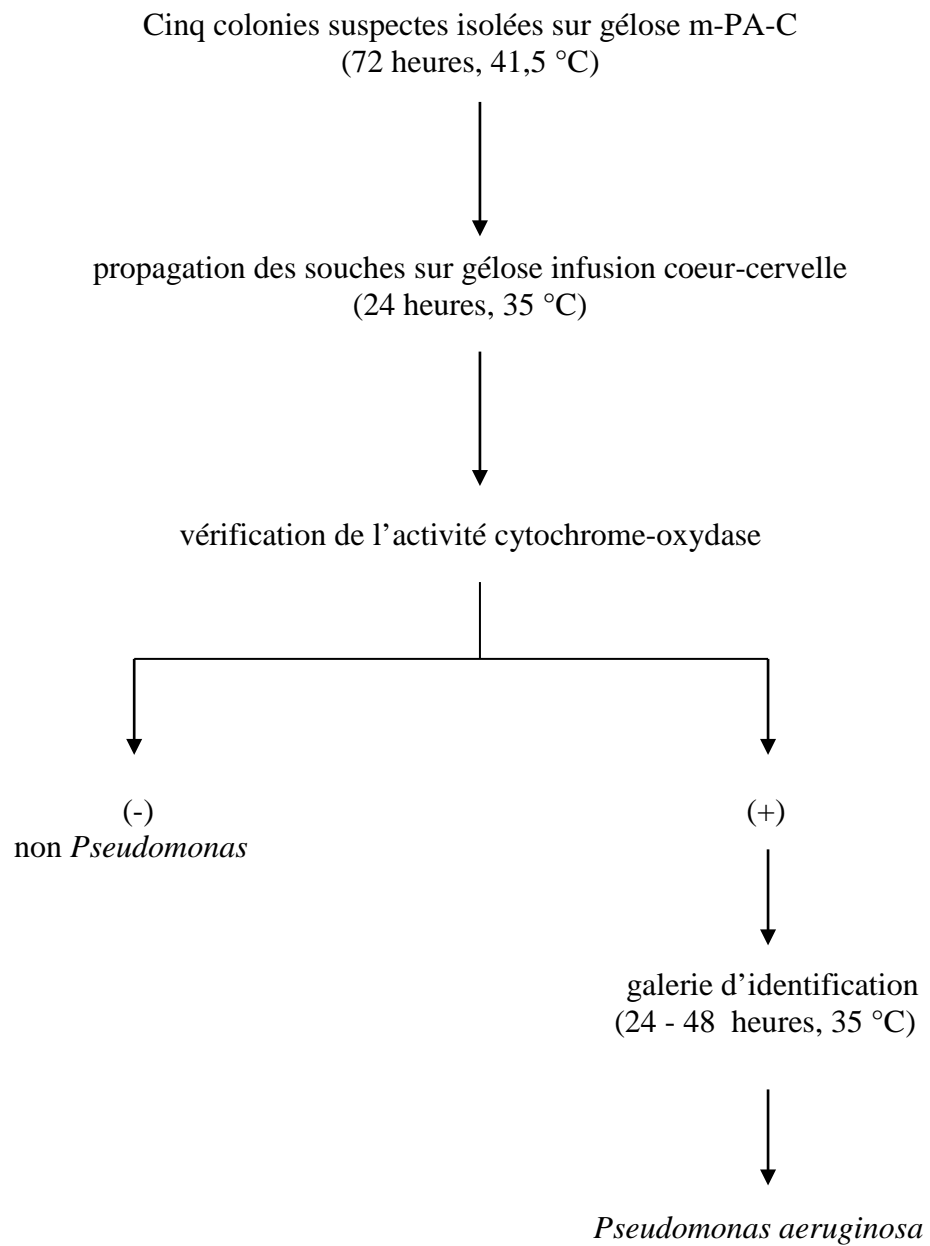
Cinq colonies suspectes isolées sur gélose m-PA-C
(72 heures, 41,5 °C)

propagation des souches sur gélose infusion coeur-cervelle
(24 heures, 35 °C)

vérification de l'activité cytochrome-oxydase

(-)
non *Pseudomonas*

(+)

galerie d'identification
(24 - 48 heures, 35 °C)

*Pseudomonas aeruginosa*